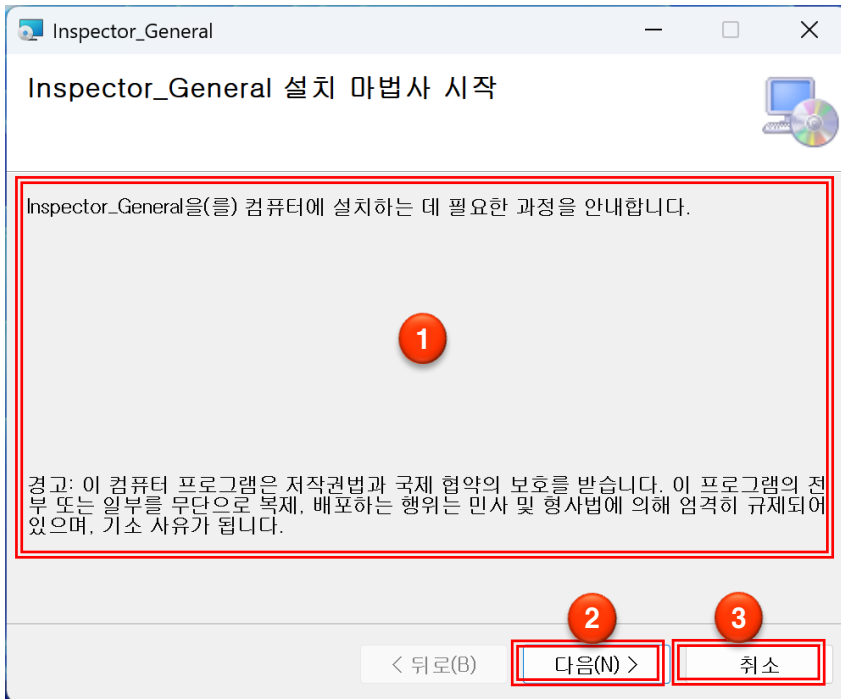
Inspector_General

Inspector_General 설치 마법사 시작

Inspector_General을(를) 컴퓨터에 설치하는 데 필요한 과정을 안내합니다.

1

경고: 이 컴퓨터 프로그램은 저작권법과 국제 협약의 보호를 받습니다. 이 프로그램의 전부 또는 일부를 무단으로 복제, 배포하는 행위는 민사 및 형사법에 의해 엄격히 규제되어 있으며, 기소 사유가 됩니다.

2

3

< 뒤로(B)

다음(N) >

취소